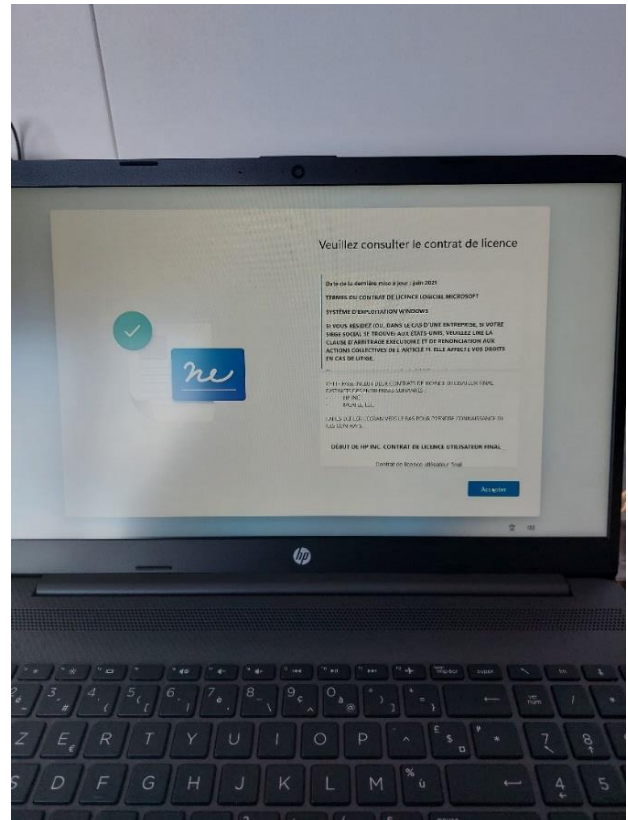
Veuillez consulter le contrat de licence

Date de la dernière mise à jour : juin 2021

TERMES DU CONTRAT DE LICENCE LOGICIEL MICROSOFT

SYSTÈME D'EXPLOITATION WINDOWS

SI VOUS RÉSIDEZ (OU, DANS LE CAS D'UNE ENTREPRISE, SI VOTRE SIÈGE SOCIAL SE TROUVE) AUX ÉTATS-UNIS, VEUILLEZ LIRE LA CLAUSE D'ARBITRAGE EXÉCUTOIRE ET DE RENONCIATION AUX ACTIONS COLLECTIVES DE L'ARTICLE 11. ELLE AFFECTE VOS DROITS EN CAS DE LITIGE.

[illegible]

HP INC.

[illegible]

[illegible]

DÉBUT DE HP INC. CONTRAT DE LICENCE UTILISATEUR FINAL

Contrat de licence utilisateur final

Accepter

hp

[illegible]

A Z E R T Y U I O P
Q S D F G H J K L M